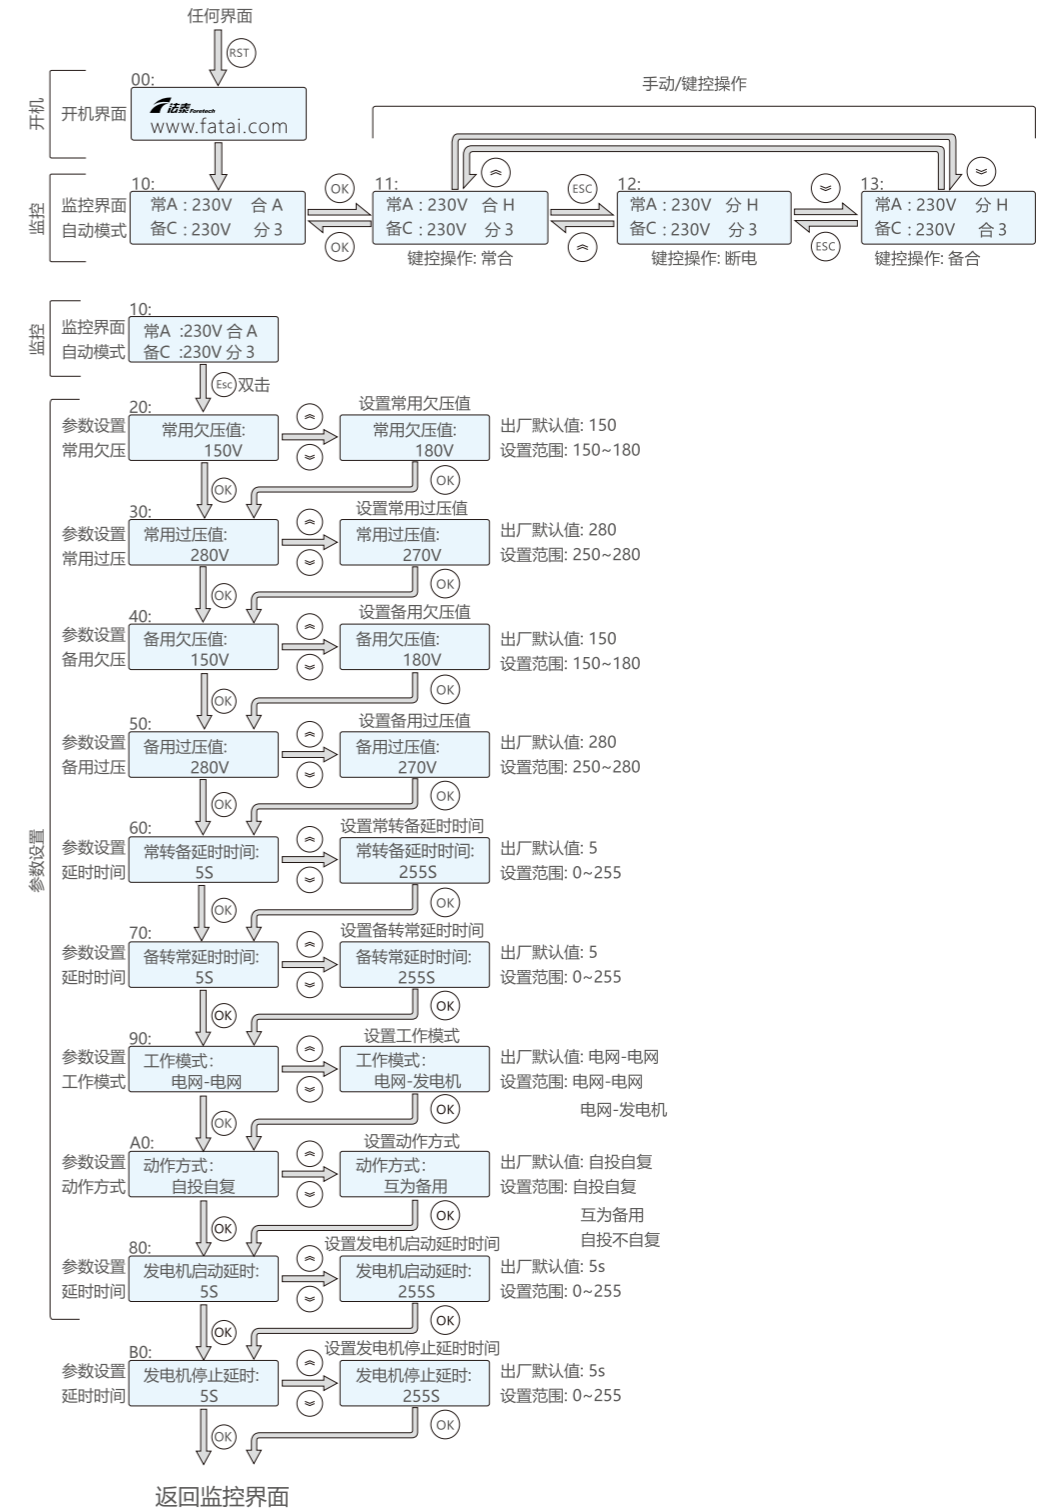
任何界面

RST

开机

00:
开机界面
法泰 Foretech
www.fatai.com

手动/键控操作

监控

10:
监控界面
自动模式
常A : 230V 合 A
备C : 230V 分 3

OK
OK

11:
常A : 230V 合 H
备C : 230V 分 3
键控操作: 常合

ESC

12:
常A : 230V 分 H
备C : 230V 分 3
键控操作: 断电

ESC

13:
常A : 230V 分 H
备C : 230V 合 3
键控操作: 备合

监控

10:
监控界面
自动模式
常A :230V 合 A
备C :230V 分 3

Esc 双击

参数设置

20:
参数设置
常用欠压
常用欠压值:
150V
设置常用欠压值
常用欠压值:
180V
出厂默认值: 150
设置范围: 150~180
OK
OK

30:
参数设置
常用过压
常用过压值:
280V
设置常用过压值
常用过压值:
270V
出厂默认值: 280
设置范围: 250~280
OK
OK

40:
参数设置
备用欠压
备用欠压值:
150V
设置备用欠压值
备用欠压值:
180V
出厂默认值: 150
设置范围: 150~180
OK
OK

50:
参数设置
备用过压
备用过压值:
280V
设置备用过压值
备用过压值:
270V
出厂默认值: 280
设置范围: 250~280
OK
OK

60:
参数设置
延时时间
常转备延时时间:
5S
设置常转备延时时间
常转备延时时间:
255S
出厂默认值: 5
设置范围: 0~255
OK
OK

70:
参数设置
延时时间
备转常延时时间:
5S
设置备转常延时时间
备转常延时时间:
255S
出厂默认值: 5
设置范围: 0~255
OK
OK

90:
参数设置
工作模式
工作模式:
电网-电网
设置工作模式
工作模式:
电网-发电机
出厂默认值: 电网-电网
设置范围: 电网-电网
电网-发电机
OK
OK

A0:
参数设置
动作方式
动作方式:
自投自复
设置动作方式
动作方式:
互为备用
出厂默认值: 自投自复
设置范围: 自投自复
互为备用
自投不自复
OK
OK

80:
参数设置
延时时间
发电机启动延时:
5S
设置发电机启动延时时间
发电机启动延时:
255S
出厂默认值: 5s
设置范围: 0~255
OK
OK

B0:
参数设置
延时时间
发电机停止延时:
5S
设置发电机停止延时时间
发电机停止延时:
255S
出厂默认值: 5s
设置范围: 0~255
OK
OK

返回监控界面